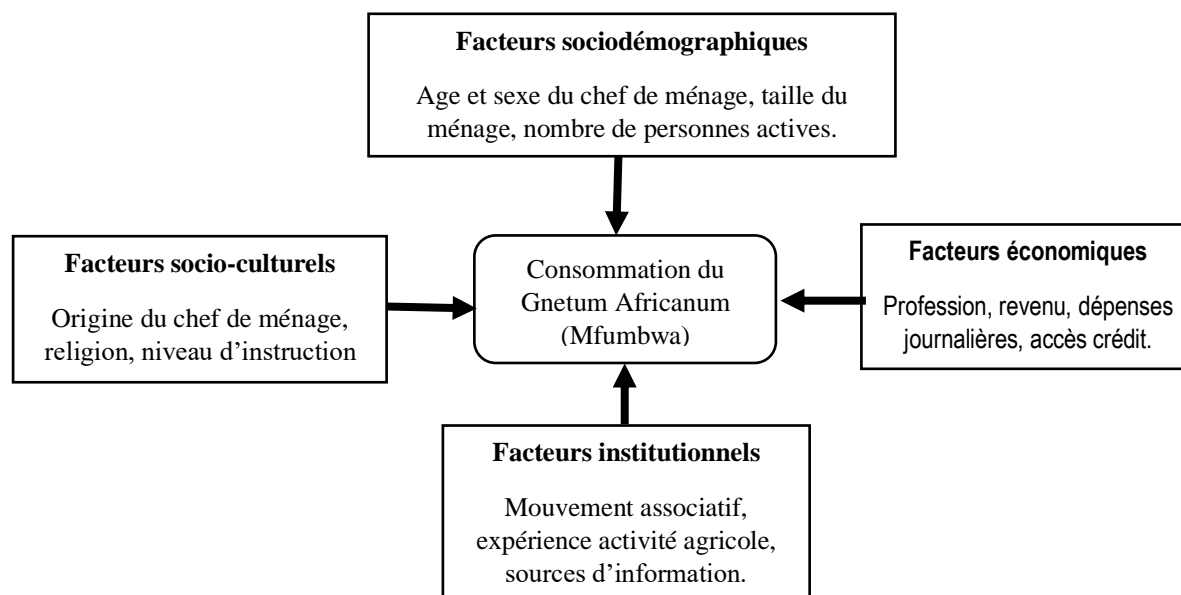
Facteurs sociodémographiques

Age et sexe du chef de ménage, taille du ménage, nombre de personnes actives.

Facteurs socio-culturels

Origine du chef de ménage, religion, niveau d'instruction

Consommation du Gnetum Africanum (Mfumbwa)

Facteurs économiques

Profession, revenu, dépenses journalières, accès crédit.

Facteurs institutionnels

Mouvement associatif, expérience activité agricole, sources d'information.